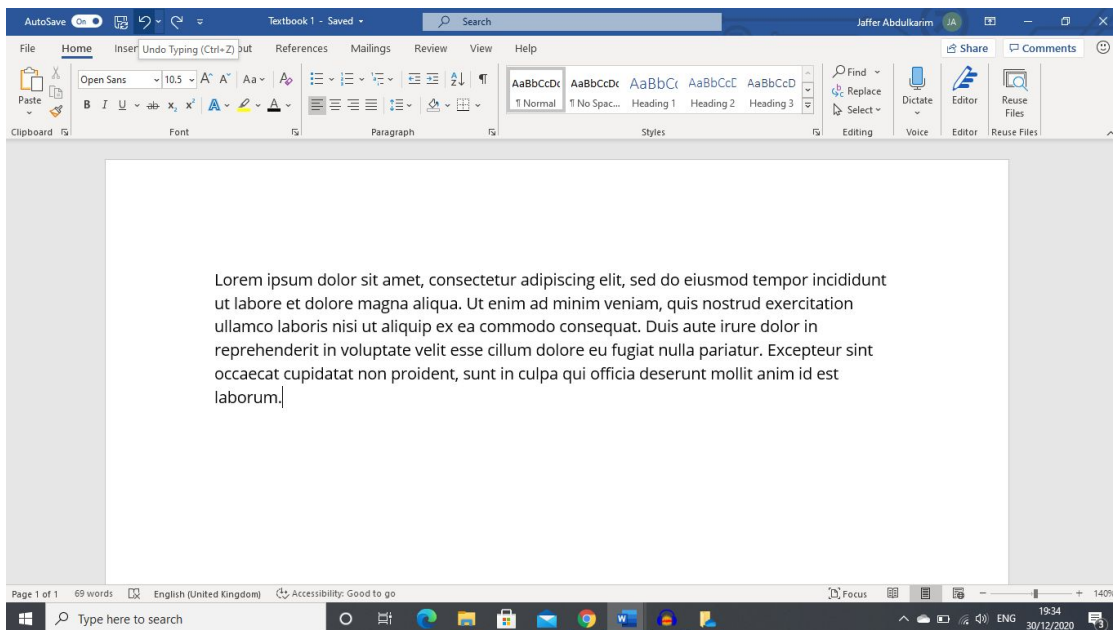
AutoSave On Textbook 1 - Saved Search Jaffer Abdulkarim JA

File Home Inser Undo Typing (Ctrl+Z) out References Mailings Review View Help Share Comments

Paste Open Sans 10.5 B I U $x_2$ $x^2$ A AaBbCcDc ¶ Normal AaBbCcDc ¶ No Spac... AaBbC( Heading 1 AaBbCcD Heading 2 AaBbCcD Heading 3 Find Replace Select Dictate Editor Reuse Files

Clipboard Font Paragraph Styles Editing Voice Editor Reuse Files

Lorem ipsum dolor sit amet, consectetur adipiscing elit, sed do eiusmod tempor incididunt ut labore et dolore magna aliqua. Ut enim ad minim veniam, quis nostrud exercitation ullamco laboris nisi ut aliquip ex ea commodo consequat. Duis aute irure dolor in reprehenderit in voluptate velit esse cillum dolore eu fugiat nulla pariatur. Excepteur sint occaecat cupidatat non proident, sunt in culpa qui officia deserunt mollit anim id est laborum.

Page 1 of 1 69 words English (United Kingdom) Accessibility: Good to go Focus 140%

Type here to search ENG 19:34 30/12/2020 3